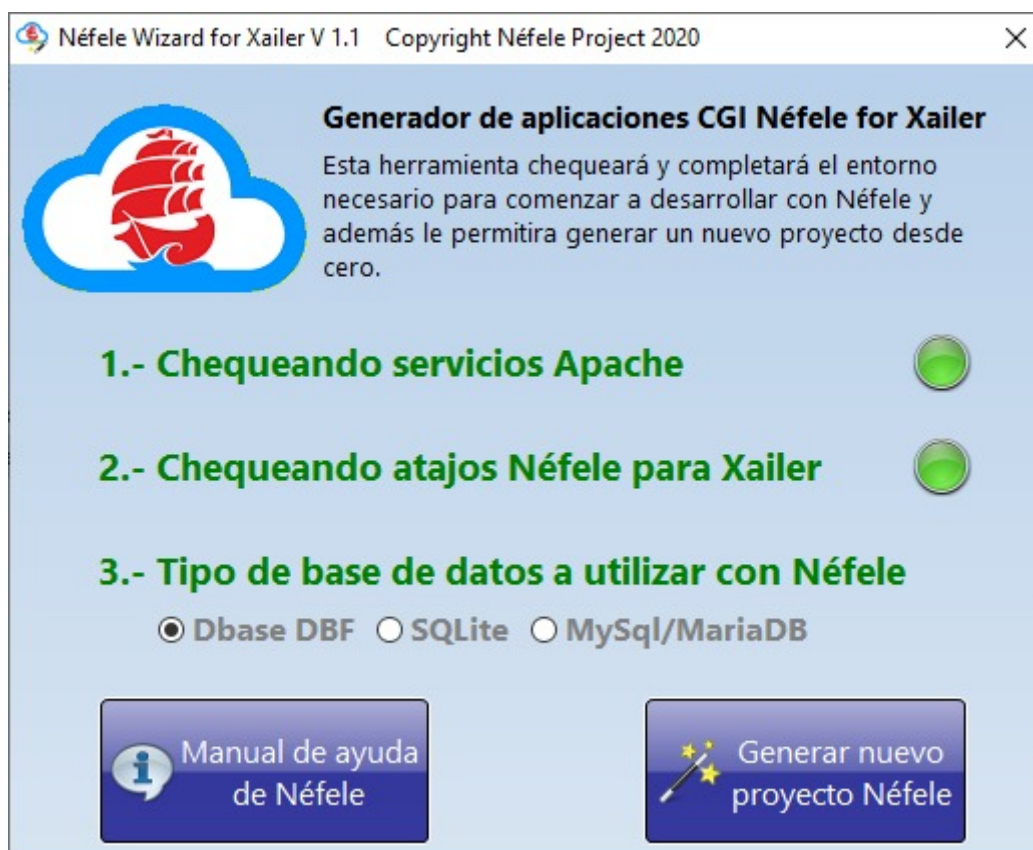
Néfele Wizard for Xailer V 1.1 Copyright Néfele Project 2020

×

Generador de aplicaciones CGI Néfele for Xailer

Esta herramienta chequeará y completará el entorno necesario para comenzar a desarrollar con Néfele y además le permitira generar un nuevo proyecto desde cero.

1.- Chequeando servicios Apache

2.- Chequeando atajos Néfele para Xailer

3.- Tipo de base de datos a utilizar con Néfele

Dbase DBF SQLite MySql/MariaDB

Manual de ayuda de Néfele

Generar nuevo proyecto Néfele